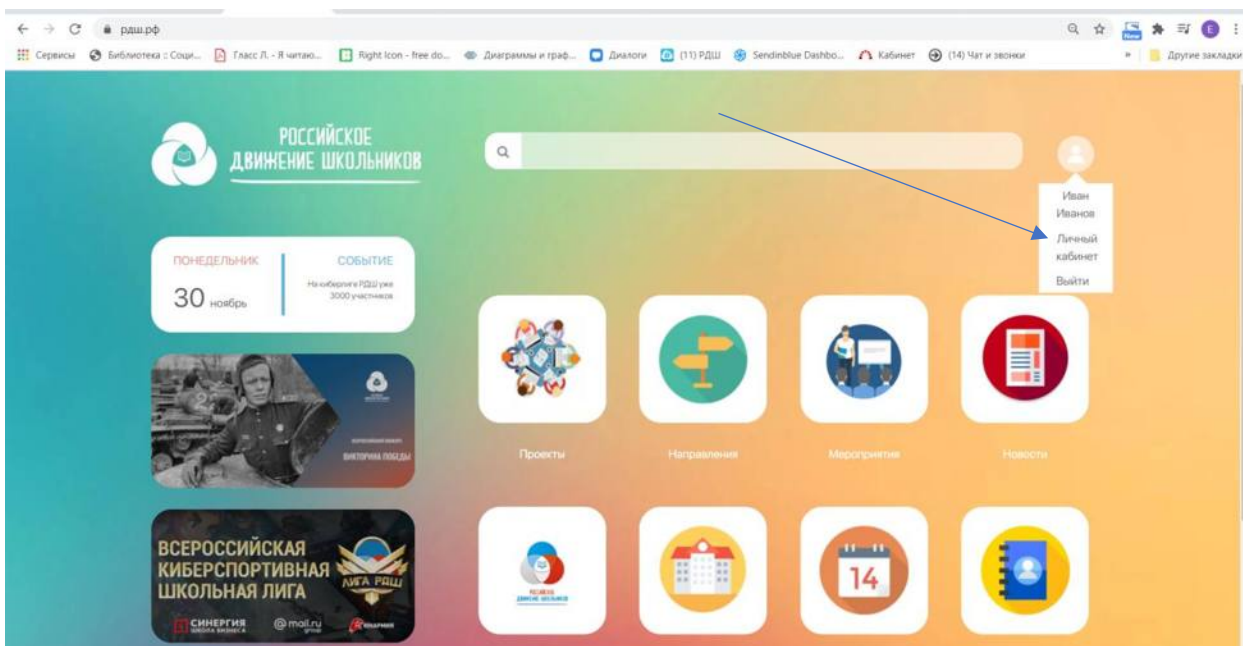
рдш.рф

Сервисы | Библиотека :: Соци... | Гласс Л. - Я читаю... | Right Icon - free do... | Диаграммы и граф... | Диалоги | (11) РДШ | Sendinblue Dashbo... | Кабинет | (14) Чат и звонки | » | Другие закладки

РОССИЙСКОЕ ДВИЖЕНИЕ ШКОЛЬНИКОВ

Иван Иванов
Личный кабинет
Выйти

ПОНЕДЕЛЬНИК
30 ноябрь

СОБЫТИЕ
На киберлиге РДШ уже 3000 участников

ВИКТОРИНА ПОБЕДЫ

ВСЕРОССИЙСКАЯ КИБЕРСПОРТИВНАЯ ШКОЛЬНАЯ ЛИГА
ЛИГА РДШ
СИНЕРГИЯ ШКОЛА БИЗНЕСА
@mail.ru group

Проекты
Направления
Мероприятия
Новости

14